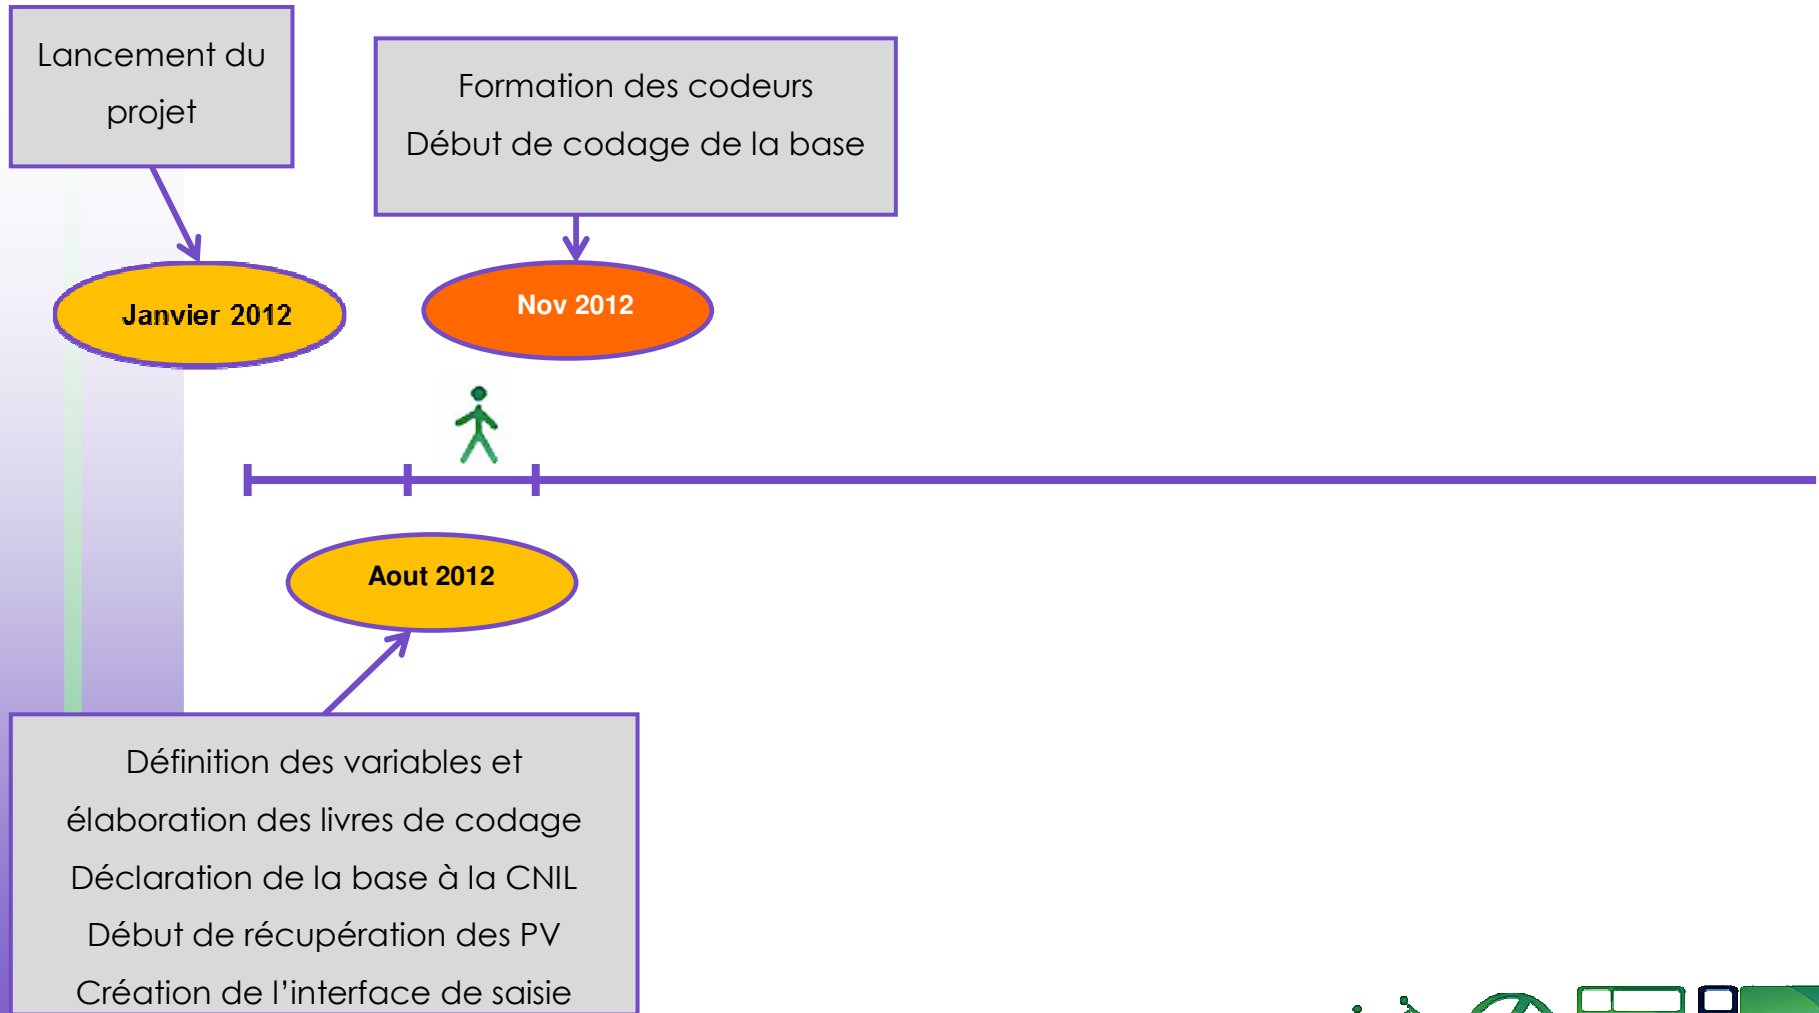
Lancement du projet

Formation des codeurs
Début de codage de la base

Janvier 2012

Nov 2012

Aout 2012

Définition des variables et élaboration des livres de codage
Déclaration de la base à la CNIL
Début de récupération des PV
Création de l'interface de saisie